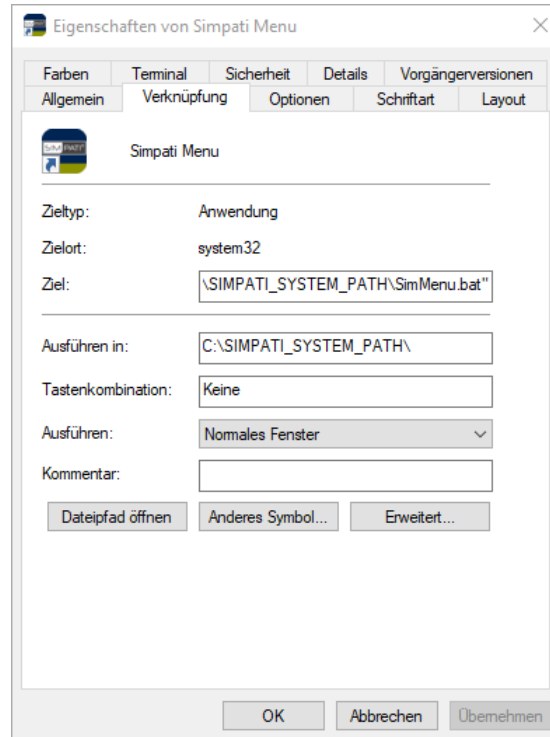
Eigenschaften von Simpati Menu

Farben | Terminal | Sicherheit | Details | Vorgängerversionen
Allgemein | Verknüpfung | Optionen | Schriftart | Layout

SIM PATI

Simpati Menu

Zieltyp: Anwendung

Zielort: system32

Ziel: \SIMPATI_SYSTEM_PATH\SimMenu.bat"

Ausführen in: C:\SIMPATI_SYSTEM_PATH\

Tastenkombination: Keine

Ausführen: Normales Fenster

Kommentar:

Dateipfad öffnen | Anderes Symbol... | Erweitert...

OK | Abbrechen | Übernehmen